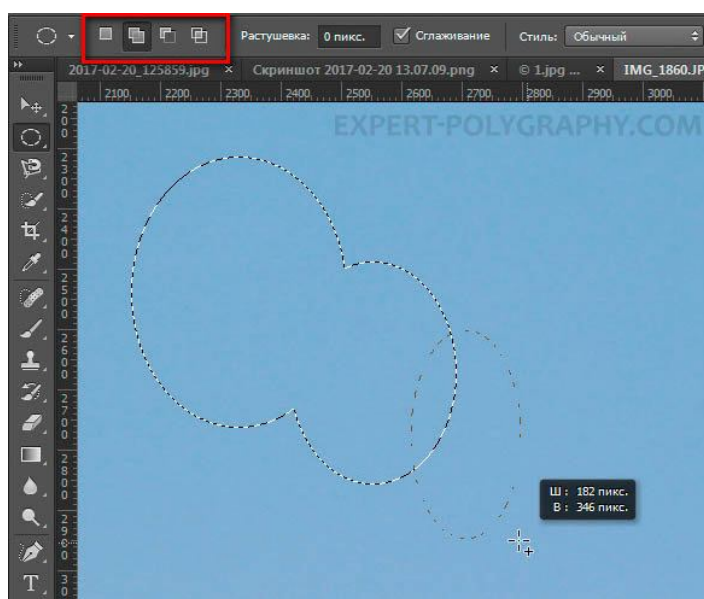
Растушевка: 0 пикс.

Сглаживание

Стиль: Обычный

2017-02-20_125859.jpg ×

Скриншот 2017-02-20 13.07.09.png ×

© 1.jpg ... ×

IMG_1860.JP

2100 2200 2300 2400 2500 2600 2700 2800 2900 3000

2
0
0

2
3
0

2
4
0

2
5
0

2
6
0

2
7
0

2
8
0

2
9
0

3
0

EXPERT-POLYGRAPHY.COM

Ш : 182 пикс.
В : 346 пикс.